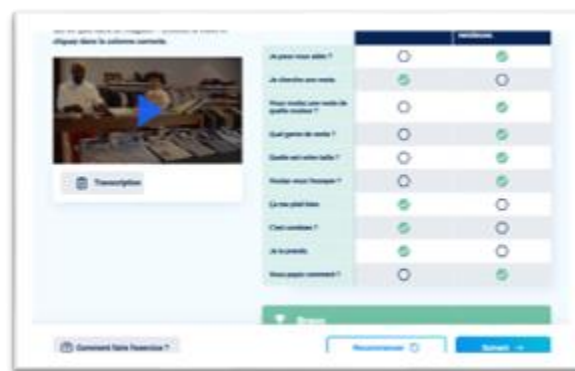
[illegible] cliquez dans la colonne correcte.

Transcription

| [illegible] | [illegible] |
|---|---|
| Je peux vous aider ? | |
| Je cherche une veste | |
| Vous voulez une veste de quelle couleur ? | |
| Quel genre de veste ? | |
| Quelle est votre taille ? | |
| Voulez-vous l'essayer ? | |
| Ça me plaît bien | |
| C'est combien ? | |
| Je la prends | |
| Vous payez comment ? | |

Bravo

Comment faire l'exercice ?

Recommencer

Suivant →